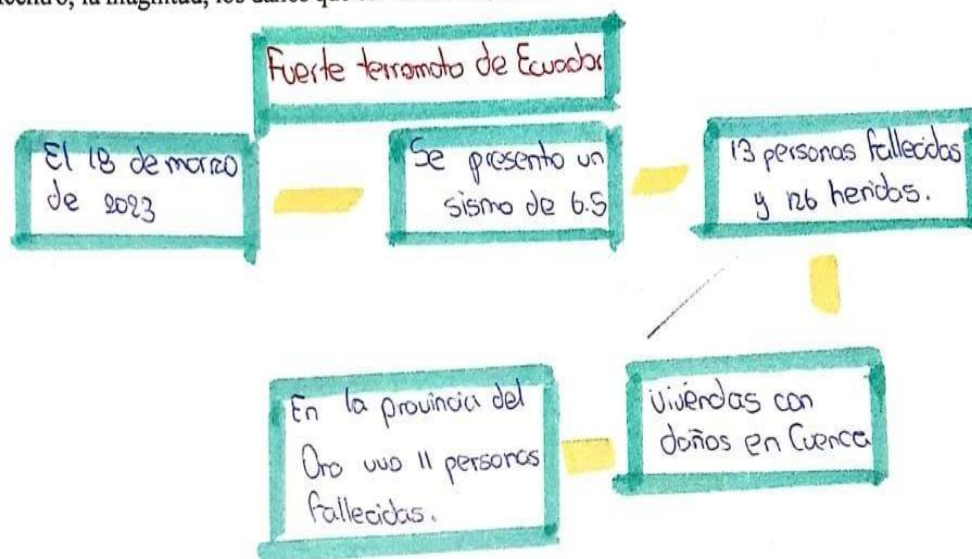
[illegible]centro, la magnitud, los daños que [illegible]

Fuerte terremoto de Ecuador

El 18 de marzo de 2023

Se presento un sismo de 6.5

13 personas fallecidas y 126 heridos.

Viviendas con daños en Cuenca

En la provincia del Oro uvo 11 personas fallecidas.